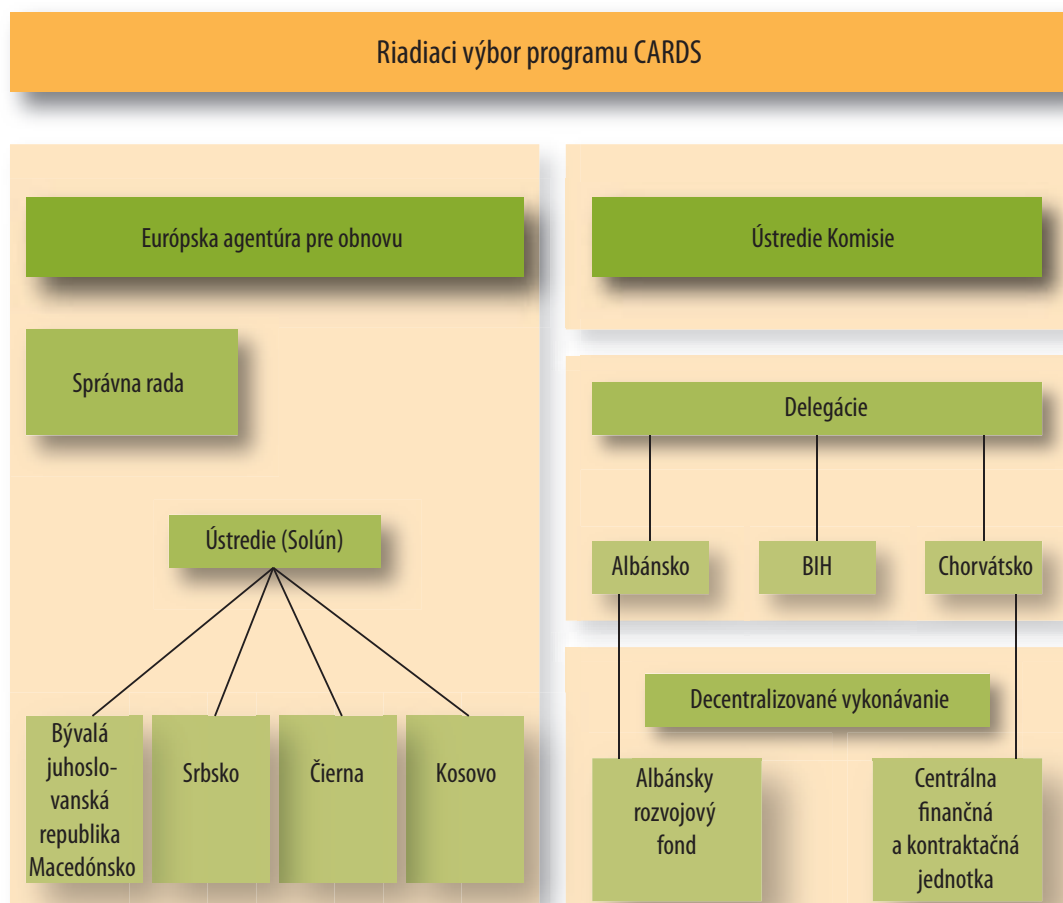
Riadiaci výbor programu CARDS

Európska agentúra pre obnovu

Správna rada

Ústredie (Solún)

Bývalá juhoslovanská republika Macedónsko

Srbsko

Čierna

Kosovo

Ústredie Komisie

Delegácie

Albánsko

BIH

Chorvátsko

Decentralizované vykonávanie

Albánsky rozvojový fond

Centrálna finančná a kontraktačná jednotka